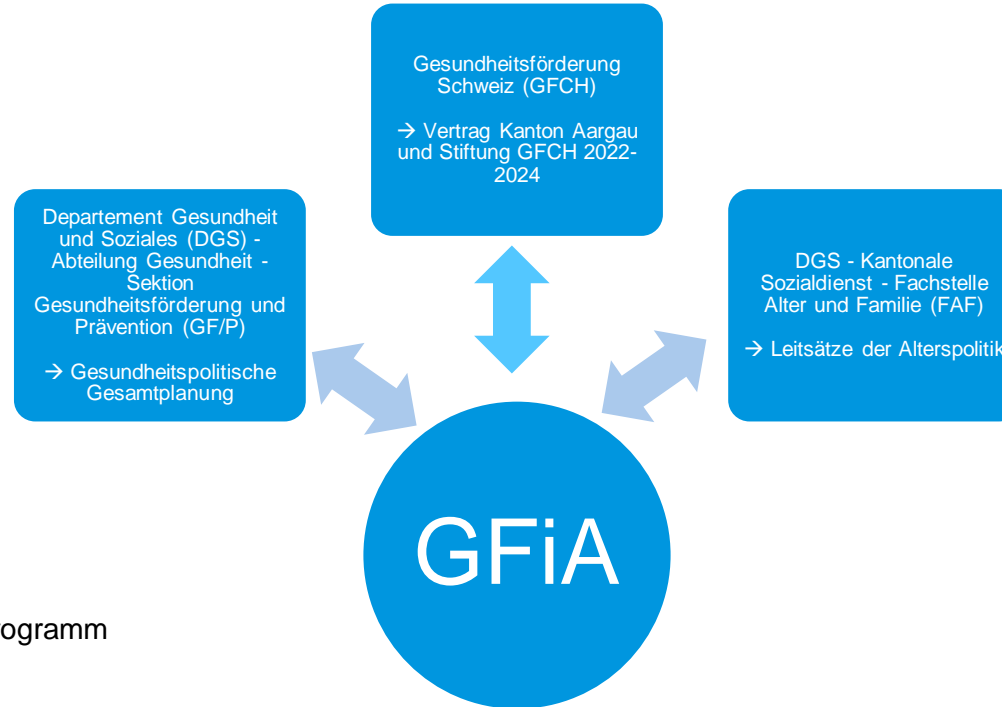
Gesundheitsförderung Schweiz (GFCH)

→ Vertrag Kanton Aargau und Stiftung GFCH 2022-2024

Departement Gesundheit und Soziales (DGS) - Abteilung Gesundheit - Sektion Gesundheitsförderung und Prävention (GF/P)

→ Gesundheitspolitische Gesamtplanung

DGS - Kantonale Sozialdienst - Fachstelle Alter und Familie (FAF)

→ Leitsätze der Alterspolitik

GFiA

ogramm